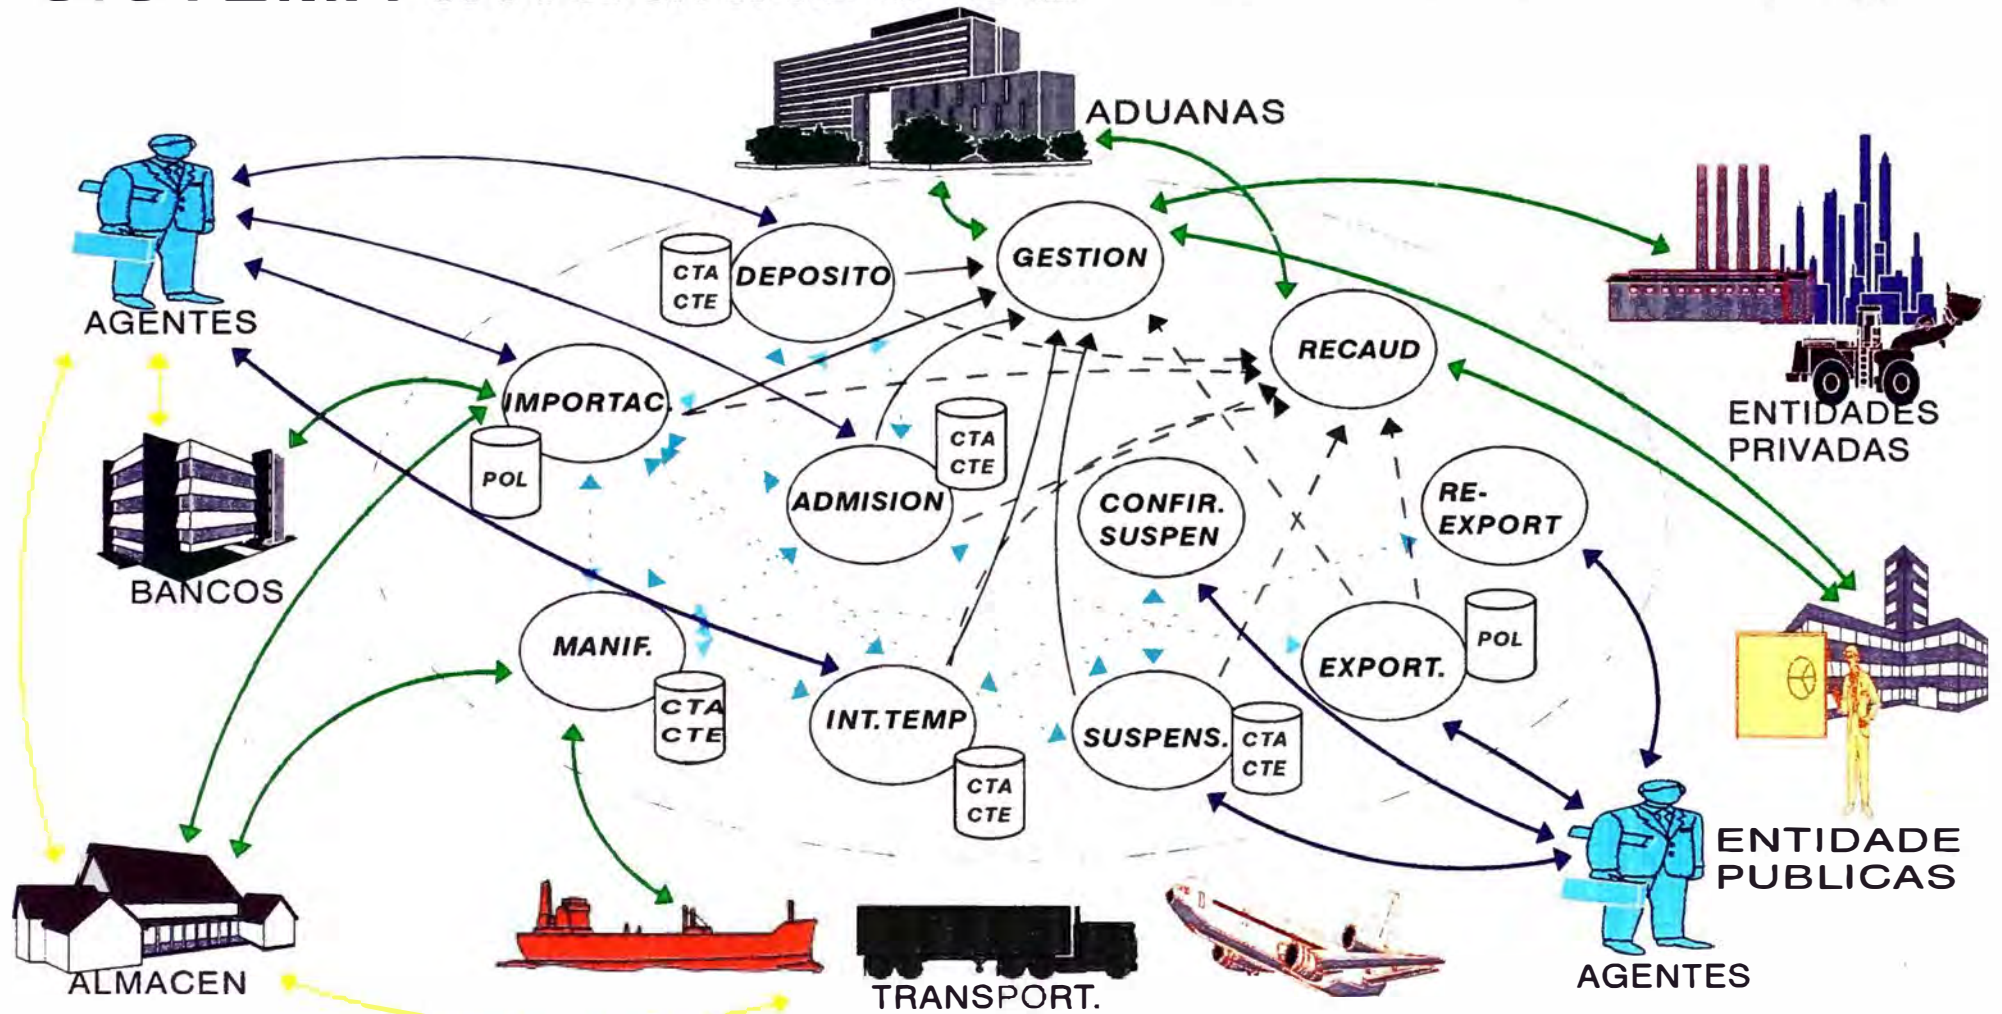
ADUANAS

AGENTES

GESTION

CTA CTE

DEPOSITO

RECAUD

ENTIDADES PRIVADAS

IMPORTAC.

POL

BANCOS

CTA CTE

ADMISION

CONFIR. SUSPEN

RE-EXPORT

X

MANIF.

CTA CTE

INT.TEMP

CTA CTE

SUSPENS.

CTA CTE

EXPORT.

POL

ENTIDADE PUBLICAS

AGENTES

ALMACEN

TRANSPORT.